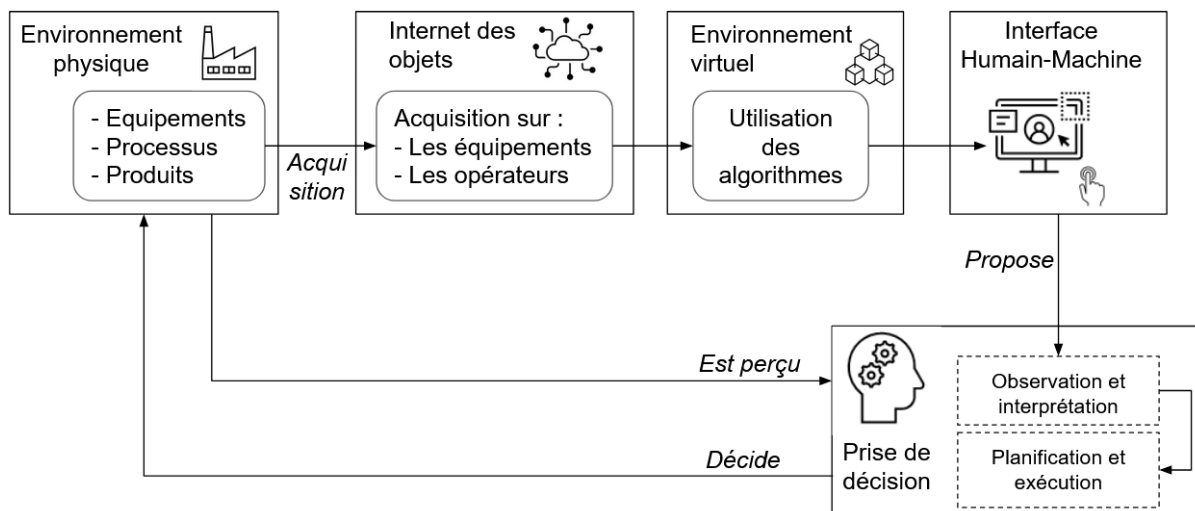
Environnement physique

- Equipements
- Processus
- Produits

Acqui sition

Internet des objets

Acquisition sur :
- Les équipements
- Les opérateurs

Environnement virtuel

Utilisation des algorithmes

Interface Humain-Machine

Propose

Est perçu

Décide

Prise de décision

Observation et interprétation

Planification et exécution